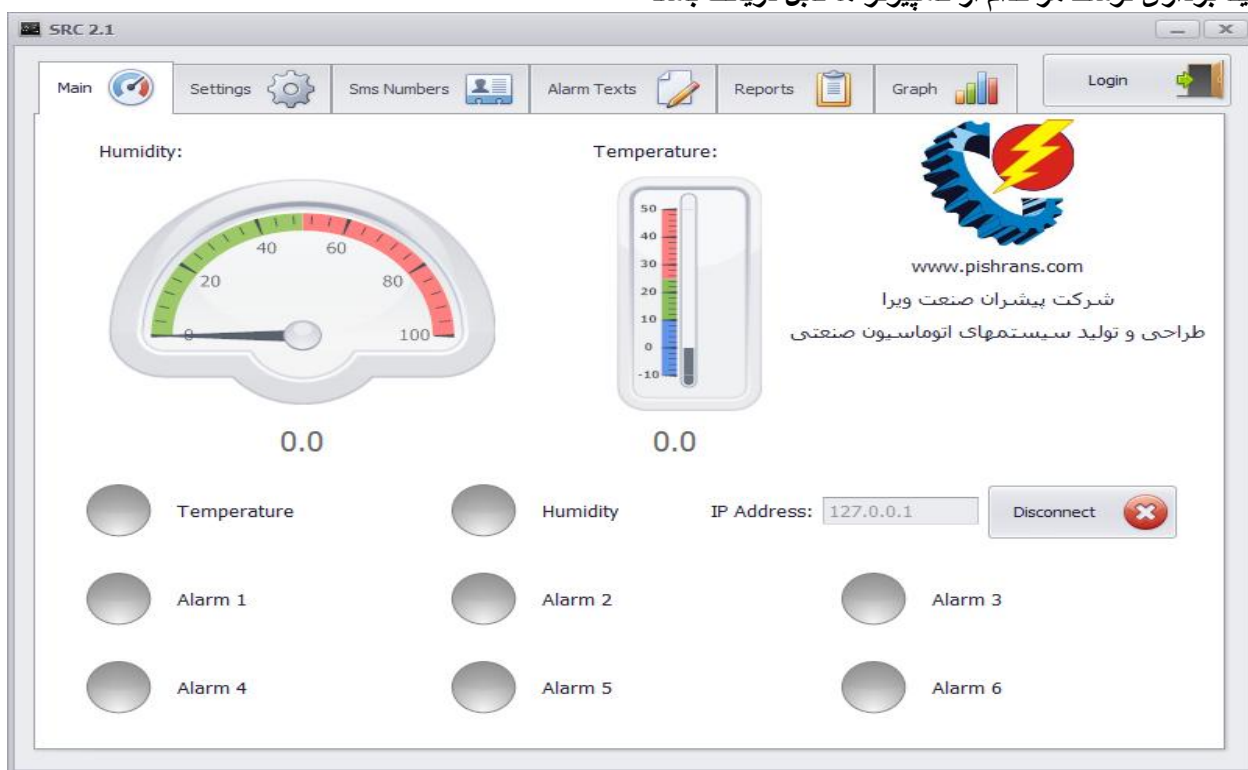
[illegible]

SRC 2.1

Main | Settings | Sms Numbers | Alarm Texts | Reports | Graph

Login

Humidity:

20 40 60 80 0 100

0.0

Temperature:

50 40 30 20 10 0 -10

0.0

www.pishrans.com

شرکت پیشران صنعت ویرا

طراحی و تولید سیستمهای اتوماسیون صنعتی

Temperature

Humidity

IP Address: 127.0.0.1

Disconnect

Alarm 1

Alarm 2

Alarm 3

Alarm 4

Alarm 5

Alarm 6